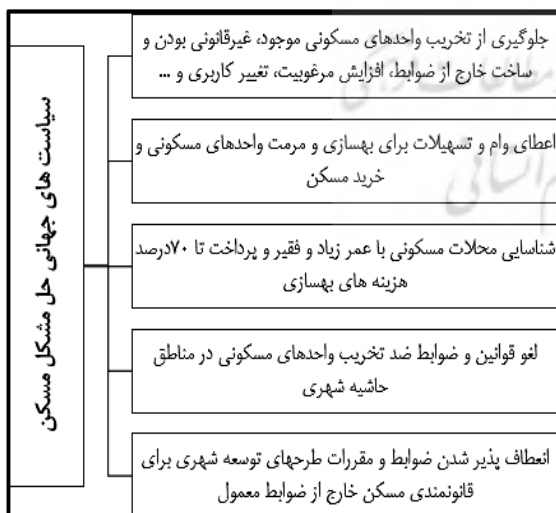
سیاست های جهانی حل مشکل مسکن

جلوگیری از تخریب واحدهای مسکونی موجود، غیرقانونی بودن و ساخت خارج از ضوابط، افزایش مرغوبیت، تغییر کاربری و ...

اعطای وام و تسهیلات برای بهسازی و مرمت واحدهای مسکونی و خرید مسکن

شناسایی محلات مسکونی با عمر زیاد و فقیر و پرداخت تا ۷۰درصد هزینه های بهسازی

لغو قوانین و ضوابط ضد تخریب واحدهای مسکونی در مناطق حاشیه شهری

انعطاف پذیر شدن ضوابط و مقررات طرحهای توسعه شهری برای قانونمندی مسکن خارج از ضوابط معمول